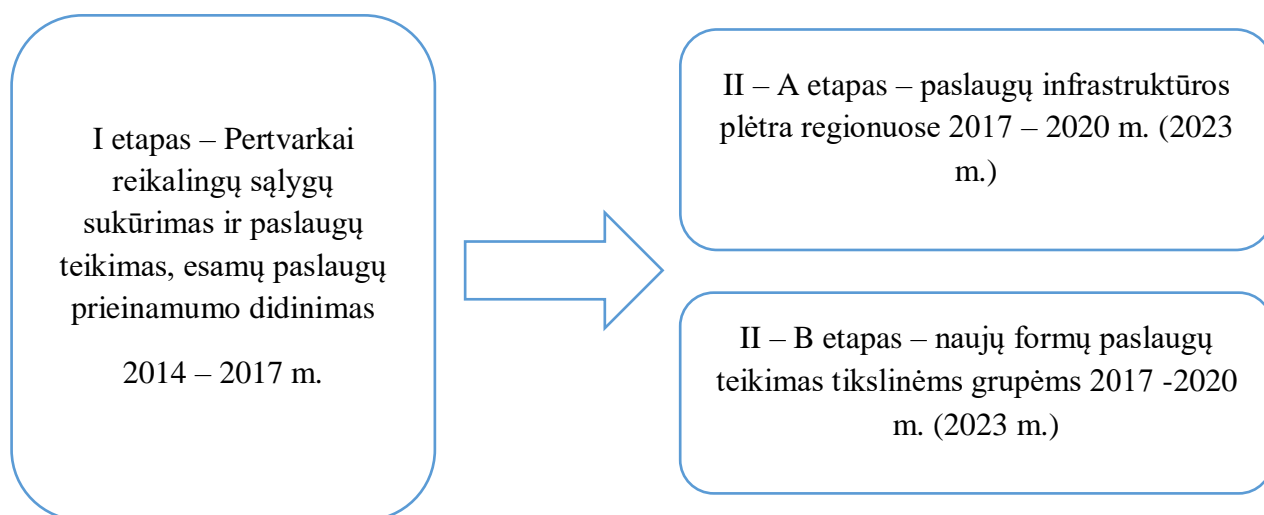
I etapas – Pertvarkai reikalingų sąlygų sukūrimas ir paslaugų teikimas, esamų paslaugų prieinamumo didinimas

2014 – 2017 m.

II – A etapas – paslaugų infrastruktūros plėtra regionuose 2017 – 2020 m. (2023 m.)

II – B etapas – naujų formų paslaugų teikimas tikslinėms grupėms 2017 -2020 m. (2023 m.)